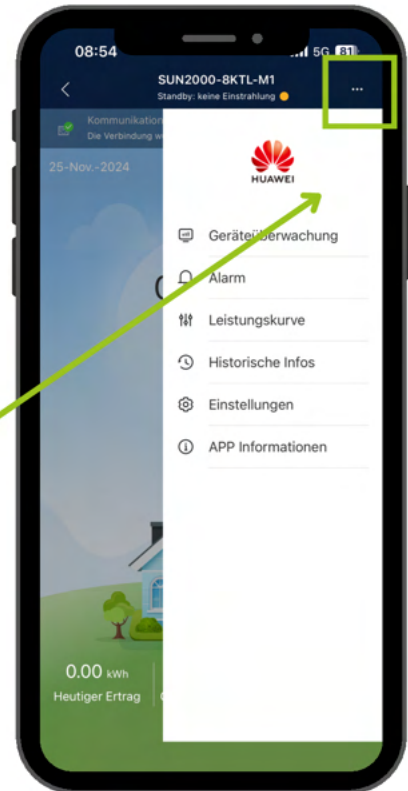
08:54
5G 81

SUN2000-8KTL-M1
Standby: keine Einstrahlung

...

Kommunikation
Die Verbindung w

25-Nov.-2024

HUAWEI

Geräteüberwachung

Alarm

Leistungskurve

Historische Infos

Einstellungen

APP Informationen

0.00 kWh
Heutiger Ertrag